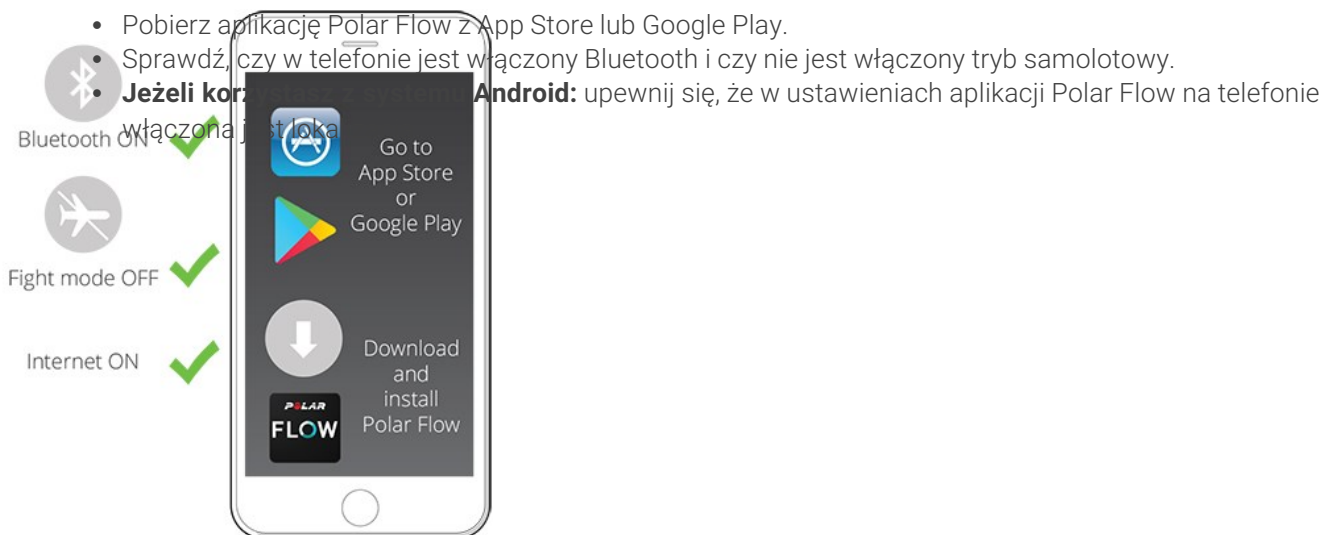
• Pobierz aplikację Polar Flow z App Store lub Google Play.
• Sprawdź, czy w telefonie jest włączony Bluetooth i czy nie jest włączony tryb samolotowy.
• **Jeżeli kor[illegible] Android:** upewnij się, że w ustawieniach aplikacji Polar Flow na telefonie włączona jest loka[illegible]

Bluetooth ON

Fight mode OFF

Internet ON

Go to App Store or Google Play

Download and install Polar Flow

POLAR FLOW